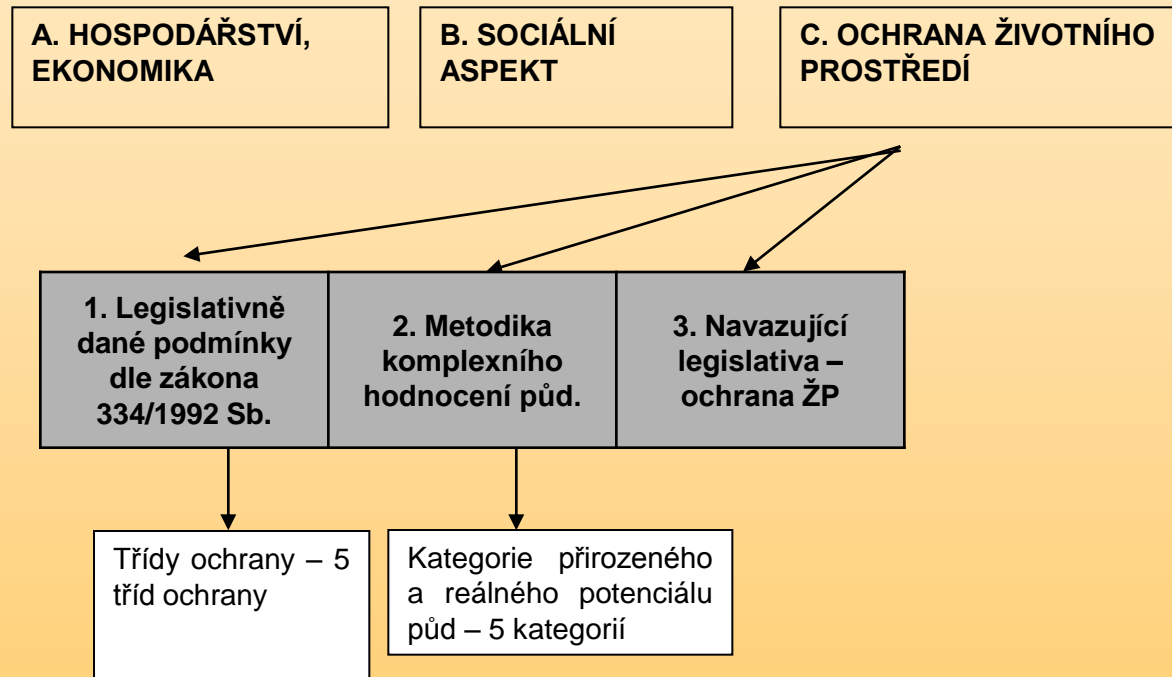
A. HOSPODÁŘSTVÍ, EKONOMIKA

B. SOCIÁLNÍ ASPEKT

C. OCHRANA ŽIVOTNÍHO PROSTŘEDÍ

1. Legislativně dané podmínky dle zákona 334/1992 Sb.

2. Metodika komplexního hodnocení půd.

3. Navazující legislativa – ochrana ŽP

Třídy ochrany – 5 tříd ochrany

Kategorie přirozeného a reálného potenciálu půd – 5 kategorií